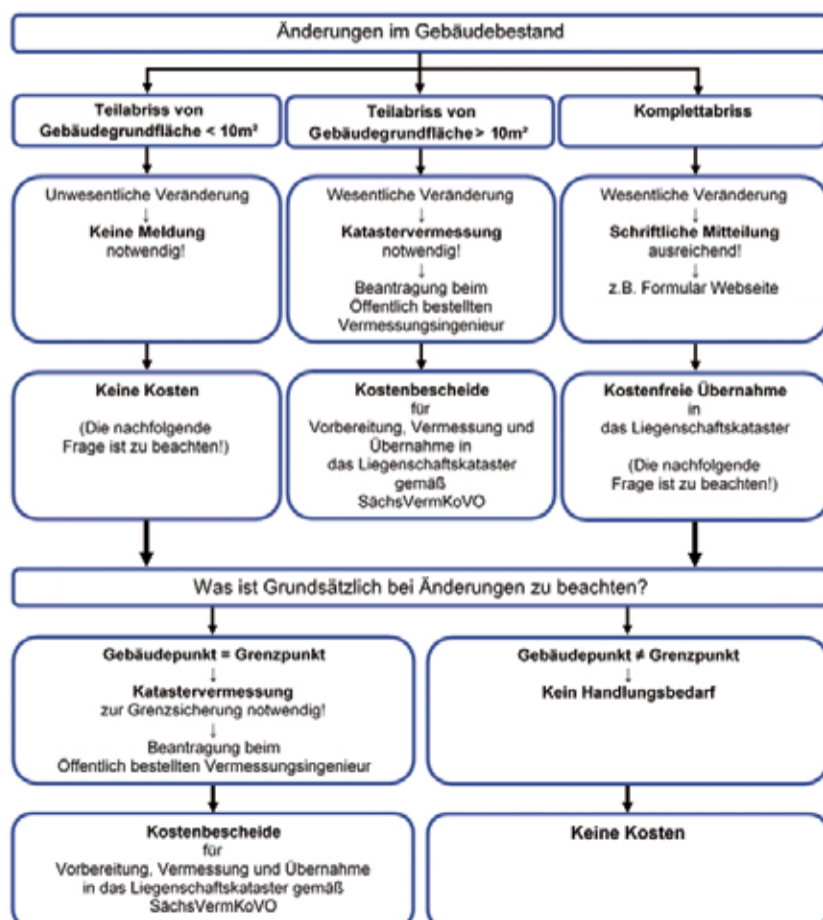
Änderungen im Gebäudebestand

Teilabriss von Gebäudegrundfläche < 10m²

Teilabriss von Gebäudegrundfläche > 10m²

Komplettabriss

Unwesentliche Veränderung
↓
Keine Meldung notwendig!

Wesentliche Veränderung
↓
Katastervermessung notwendig!
↓
Beantragung beim Öffentlich bestellten Vermessungsingenieur

Wesentliche Veränderung
↓
Schriftliche Mitteilung ausreichend!
↓
z.B. Formular Webseite

Keine Kosten

(Die nachfolgende Frage ist zu beachten!)

Kostenbescheide für Vorbereitung, Vermessung und Übernahme in das Liegenschaftskataster gemäß SächsVermKoVO

Kostenfreie Übernahme in das Liegenschaftskataster

(Die nachfolgende Frage ist zu beachten!)

Was ist Grundsätzlich bei Änderungen zu beachten?

Gebäudepunkt = Grenzpunkt
↓
Katastervermessung zur Grenzsicherung notwendig!
↓
Beantragung beim Öffentlich bestellten Vermessungsingenieur

Gebäudepunkt ≠ Grenzpunkt
↓
Kein Handlungsbedarf

Kostenbescheide für Vorbereitung, Vermessung und Übernahme in das Liegenschaftskataster gemäß SächsVermKoVO

Keine Kosten